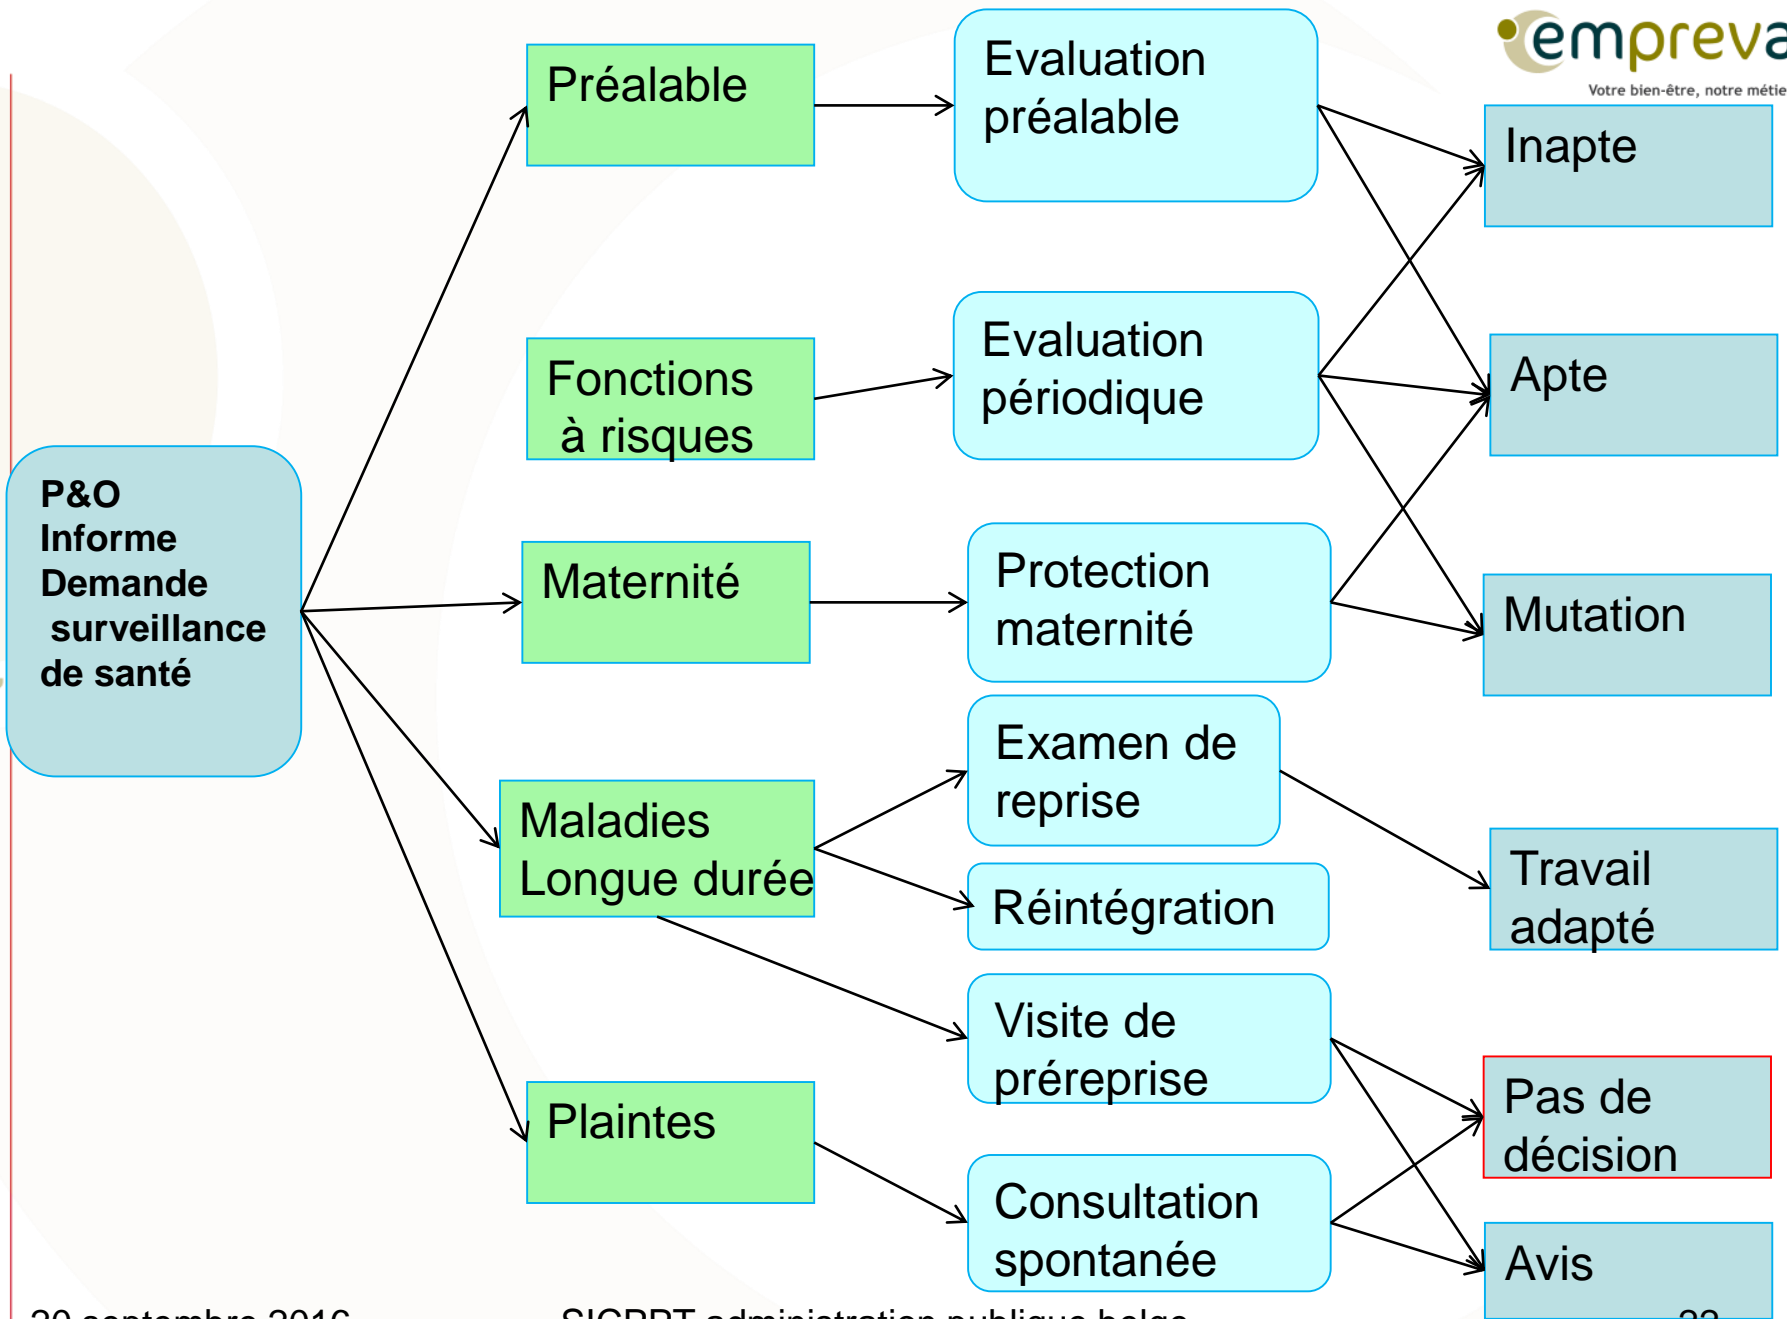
empreva
Votre bien-être, notre métie

P&O
Informe
Demande
surveillance
de santé

Préalable

Fonctions à risques

Maternité

Maladies Longue durée

Plaintes

Evaluation préalable

Evaluation périodique

Protection maternité

Examen de reprise

Réintégration

Visite de prereprise

Consultation spontanée

Inapte

Apte

Mutation

Travail adapté

Pas de décision

Avis

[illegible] SICPPT administration publique belge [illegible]